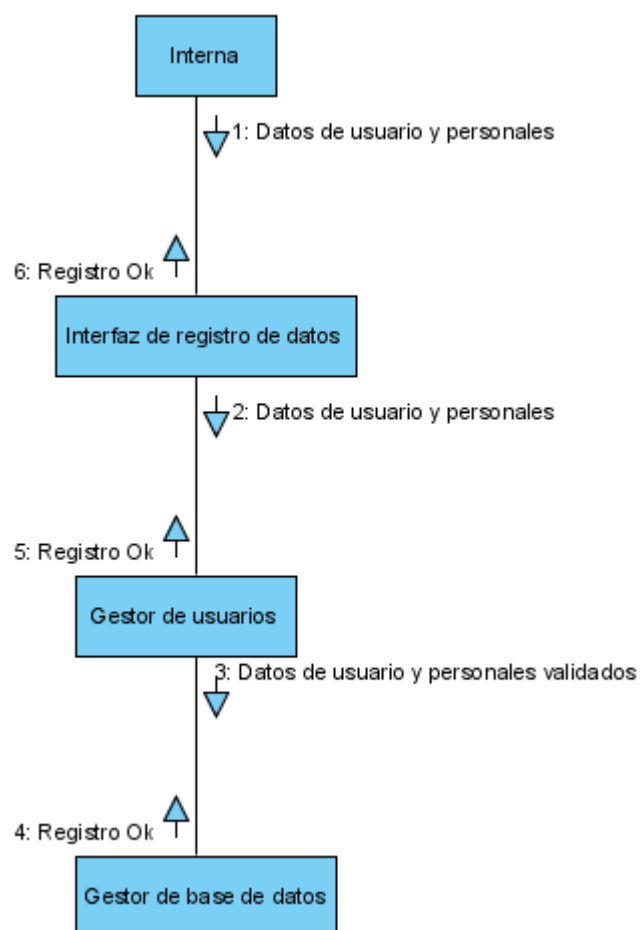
Interna

1: Datos de usuario y personales

6: Registro Ok

Interfaz de registro de datos

2: Datos de usuario y personales

5: Registro Ok

Gestor de usuarios

3: Datos de usuario y personales validados

4: Registro Ok

Gestor de base de datos